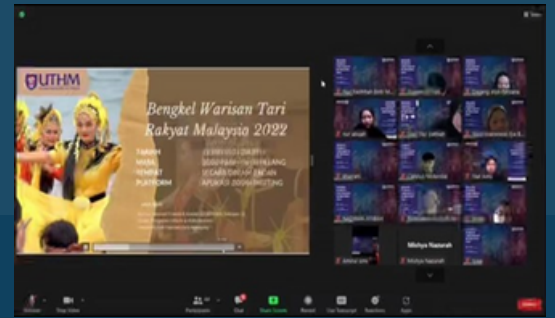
UTHM

Bengkel Warisan Tari Rakyat Malaysia 2022

TARIKH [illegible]
MASA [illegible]
TEMPAT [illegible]
PLATFORM APLIKASI ZOOM MEETING

Michyo Nazurah

Michyo Nazurah

Unmute Stop Video Participants Chat Share Screen Record Live Transcript Reactions Apps

End